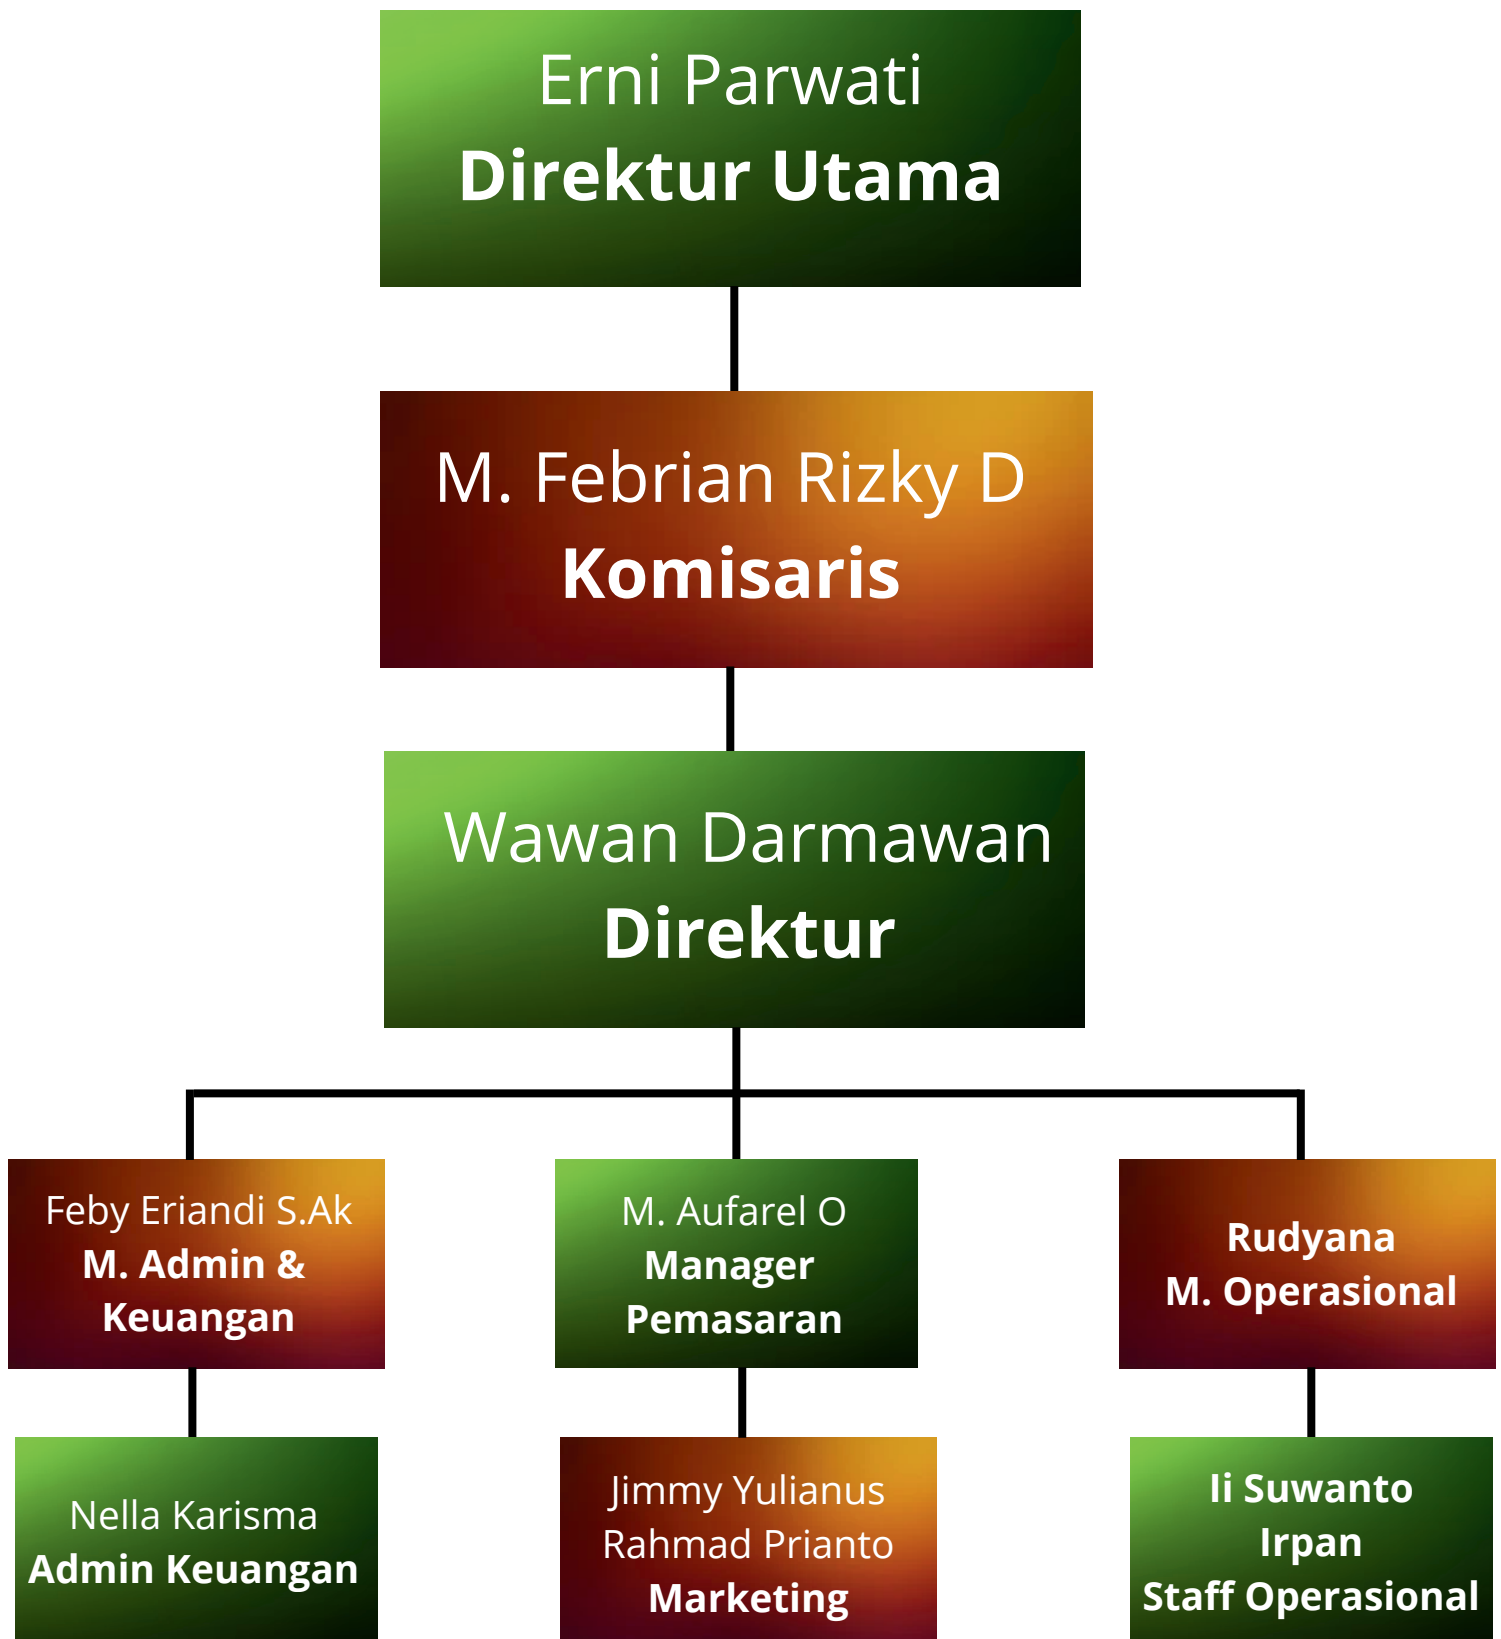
Erni Parwati
Direktur Utama

M. Febrian Rizky D
Komisaris

Wawan Darmawan
Direktur

Feby Eriandi S.Ak
M. Admin & Keuangan

M. Aufarel O
Manager Pemasaran

Rudyana
M. Operasional

Nella Karisma
Admin Keuangan

Jimmy Yulianus
Rahmad Prianto
Marketing

Ii Suwanto
Irpan
Staff Operasional